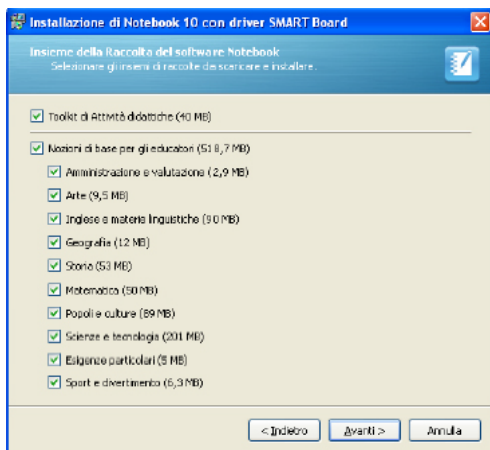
Installazione di Notebook 10 con driver SMART Board

Insieme della Raccolta del software Notebook
Selezionare gli insemi di raccolte da scaricare e installare.

Toolkit di Attività didattiche (40 MB)

Nozioni di base per gli educatori (518,7 MB)

Amministrazione e valutazione (2,9 MB)

Arte (9,5 MB)

Inglese e materie linguistiche (90 MB)

Geografia (12 MB)

Storia (53 MB)

Matematica (50 MB)

Popoli e culture (89 MB)

Scienze e tecnologia (201 MB)

Esigenze particolari (5 MB)

Sport e divertimento (6,3 MB)

< Indietro

Avanti >

Annulla